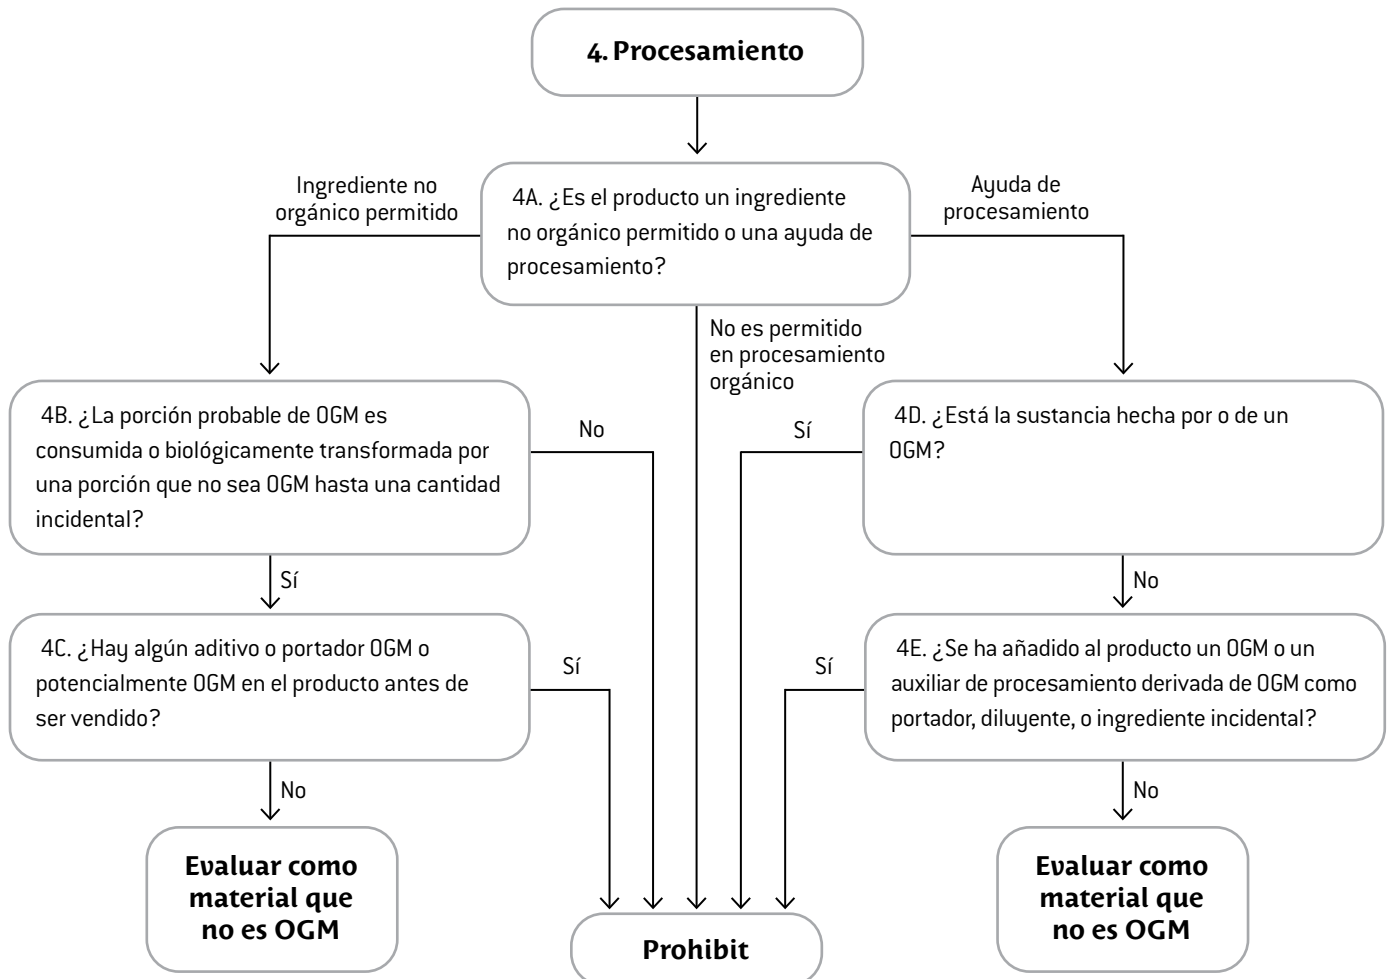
4. Procesamiento

Ingrediente no orgánico permitido

4A. ¿Es el producto un ingrediente no orgánico permitido o una ayuda de procesamiento?

Ayuda de procesamiento

No es permitido en procesamiento orgánico

4B. ¿La porción probable de OGM es consumida o biológicamente transformada por una porción que no sea OGM hasta una cantidad incidental?

No

Sí

4D. ¿Está la sustancia hecha por o de un OGM?

Sí

No

4C. ¿Hay algún aditivo o portador OGM o potencialmente OGM en el producto antes de ser vendido?

Sí

Sí

4E. ¿Se ha añadido al producto un OGM o un auxiliar de procesamiento derivada de OGM como portador, diluyente, o ingrediente incidental?

No

No

Evaluar como material que no es OGM

Prohibit

Evaluar como material que no es OGM